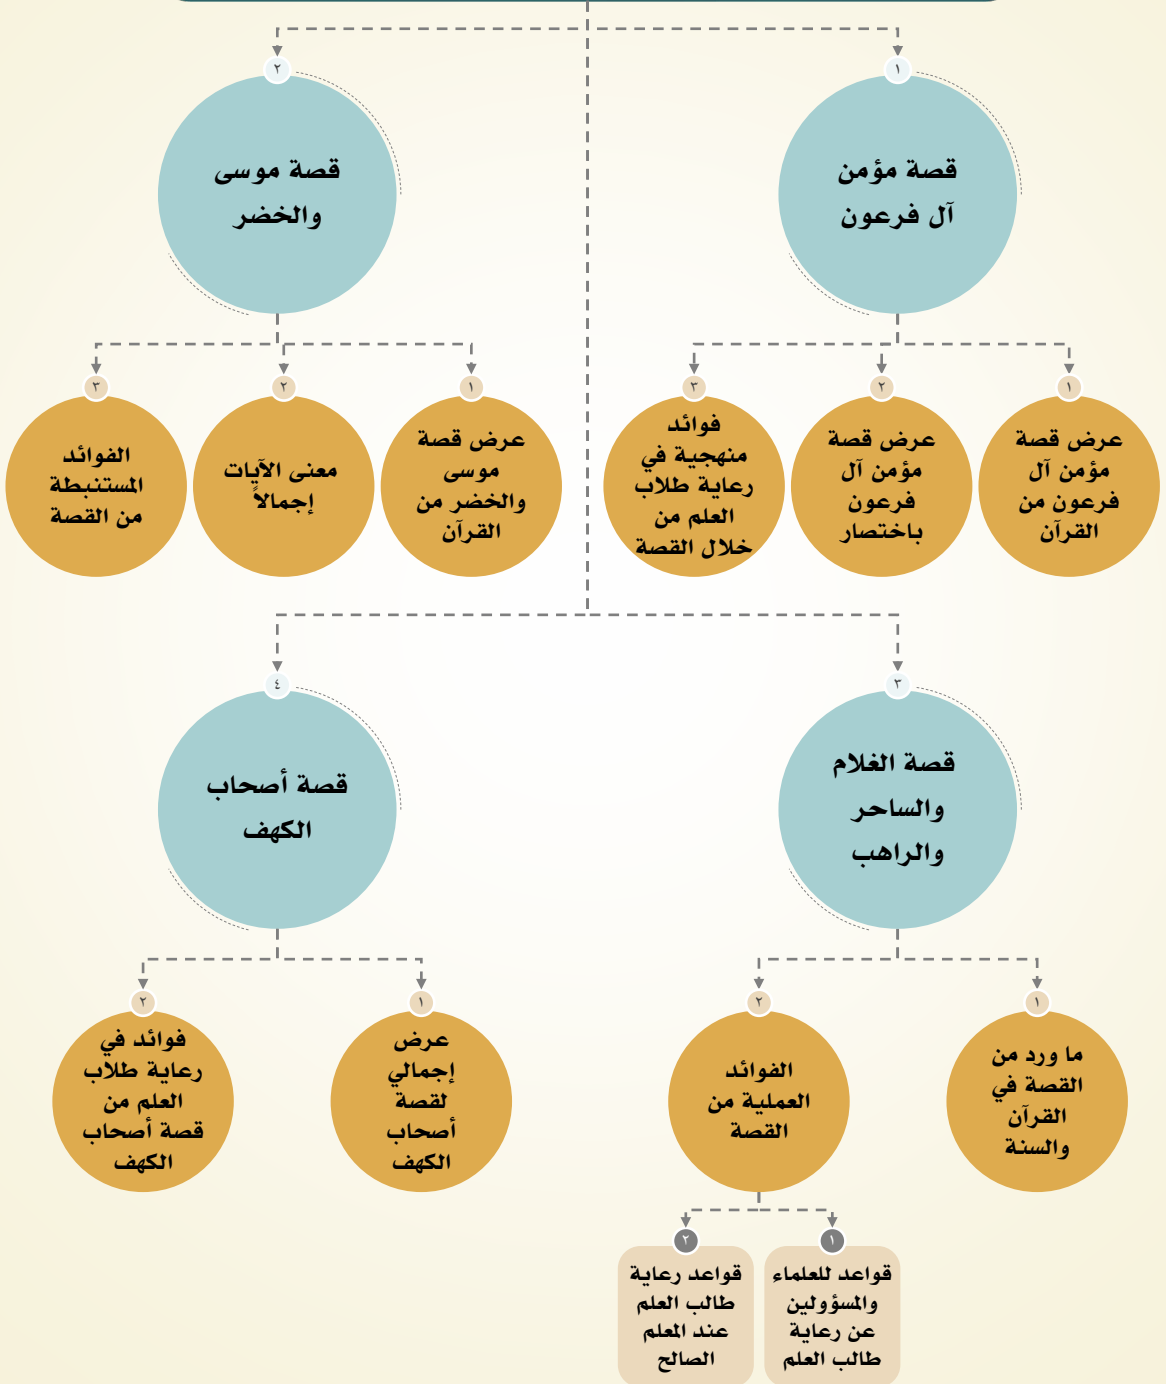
١
قصة مؤمن آل فرعون

٢
قصة موسى والخضر

١
عرض قصة مؤمن آل فرعون من القرآن

٢
عرض قصة مؤمن آل فرعون باختصار

٣
فوائد منهجية في رعاية طلاب العلم من خلال القصة

١
عرض قصة موسى والخضر من القرآن

٢
معنى الآيات إجمالاً

٣
الفوائد المستنبطة من القصة

٣
قصة الغلام والساحر والراهب

٤
قصة أصحاب الكهف

١
ما ورد من القصة في القرآن والسنة

٢
الفوائد العملية من القصة

١
عرض إجمالي لقصة أصحاب الكهف

٢
فوائد في رعاية طلاب العلم من قصة أصحاب الكهف

١
قواعد للعلماء والمسؤولين عن رعاية طالب العلم

٢
قواعد رعاية طالب العلم عند المعلم الصالح